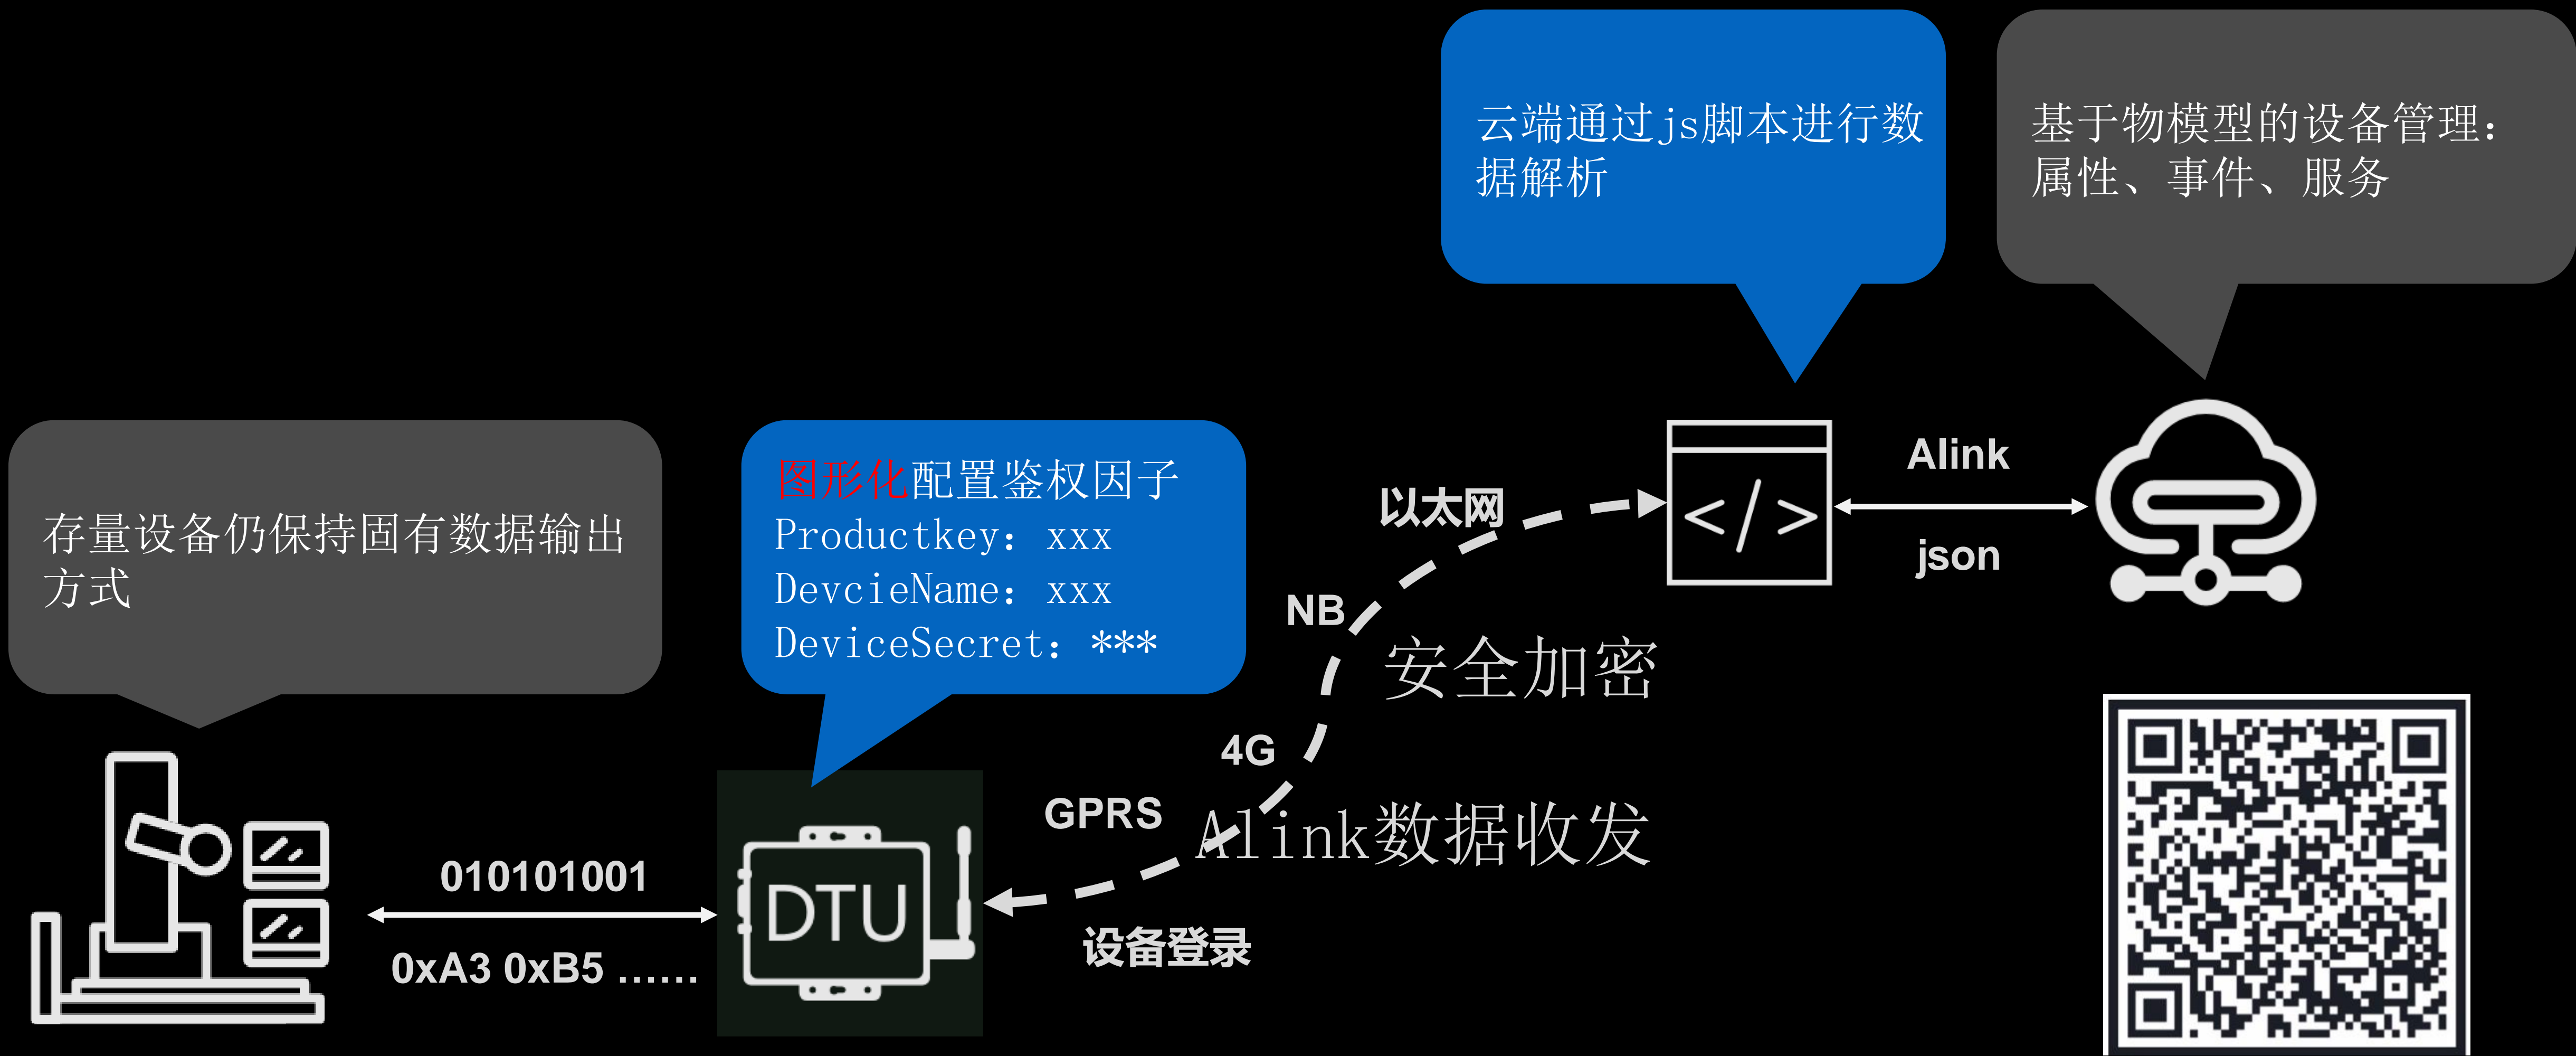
云端通过js脚本进行数据解析

基于物模型的设备管理：属性、事件、服务

存量设备仍保持固有数据输出方式

图形化配置鉴权因子
Productkey：xxx
DevcieName：xxx
DeviceSecret：***

以太网

NB

安全加密

4G

GPRS

Alink数据收发

设备登录

Alink

json

</>

010101001

0xA3 0xB5 ……

DTU